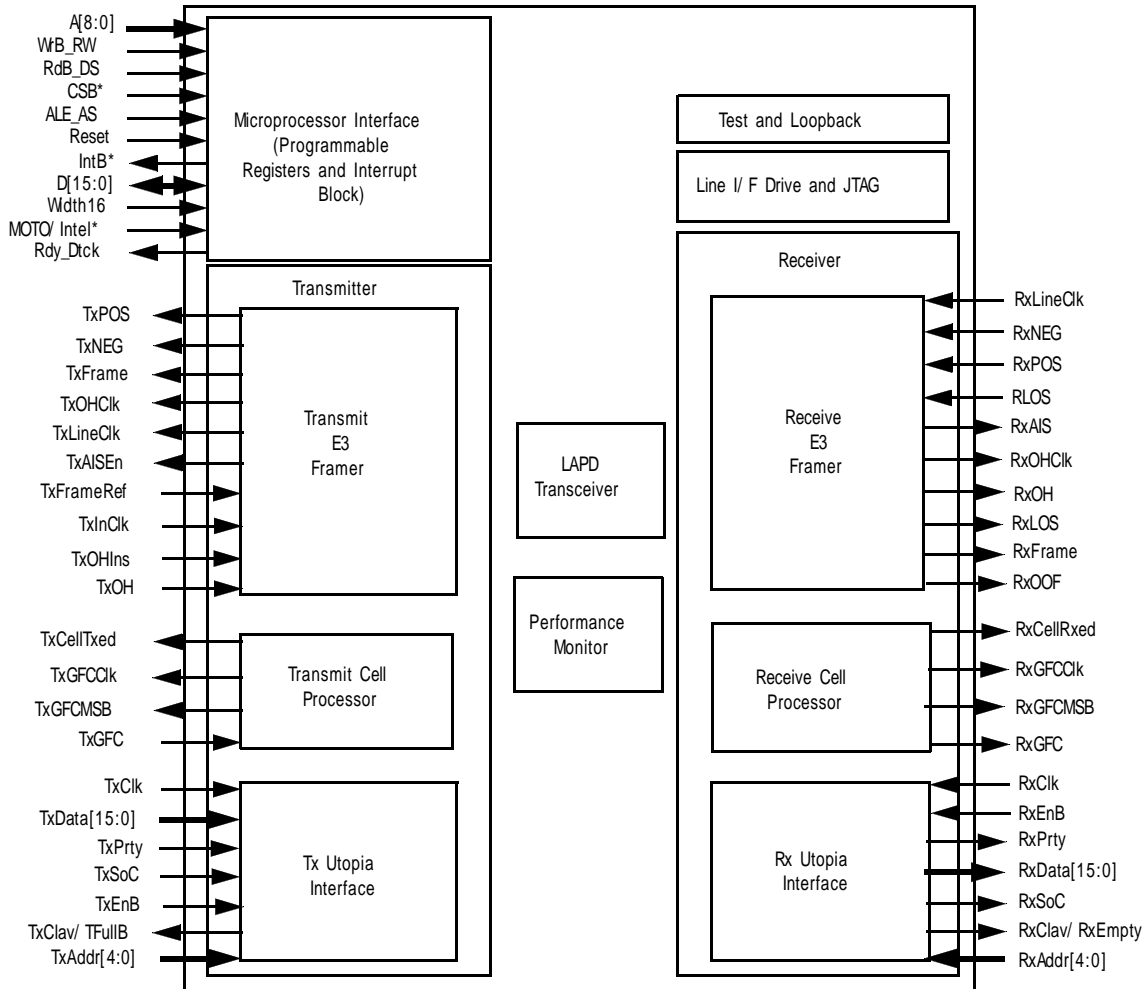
A[8:0]
WrB_RW
RdB_DS
CSB*
ALE_AS
Reset
IntB*
D[15:0]
Width16
MOTO/ Intel*
Rdy_Dtck

Microprocessor Interface (Programmable Registers and Interrupt Block)

Test and Loopback

Line I/ F Drive and JTAG

Transmitter

TxPOS
TxNEG
TxFrame
TxOHClk
TxLineClk
TxAISEn
TxFrameRef
TxInClk
TxOHIns
TxOH

Transmit E3 Framer

TxCellTxed
TxGFCClk
TxGFCMSB
TxGFC

Transmit Cell Processor

TxClk
TxData[15:0]
TxPrty
TxSoC
TxEnB
TxClav/ TFullB
TxAddr[4:0]

Tx Utopia Interface

LAPD Transceiver

Performance Monitor

Receiver

RxLineClk
RxNEG
RxPOS
RLOS
RxAIS
RxOHClk
RxOH
RxLOS
RxFrame
RxOOF

Receive E3 Framer

RxCellRxed
RxGFCClk
RxGFCMSB
RxGFC

Receive Cell Processor

RxClk
RxEnB
RxPrty
RxData[15:0]
RxSoC
RxClav/ RxEmpty
RxAddr[4:0]

Rx Utopia Interface